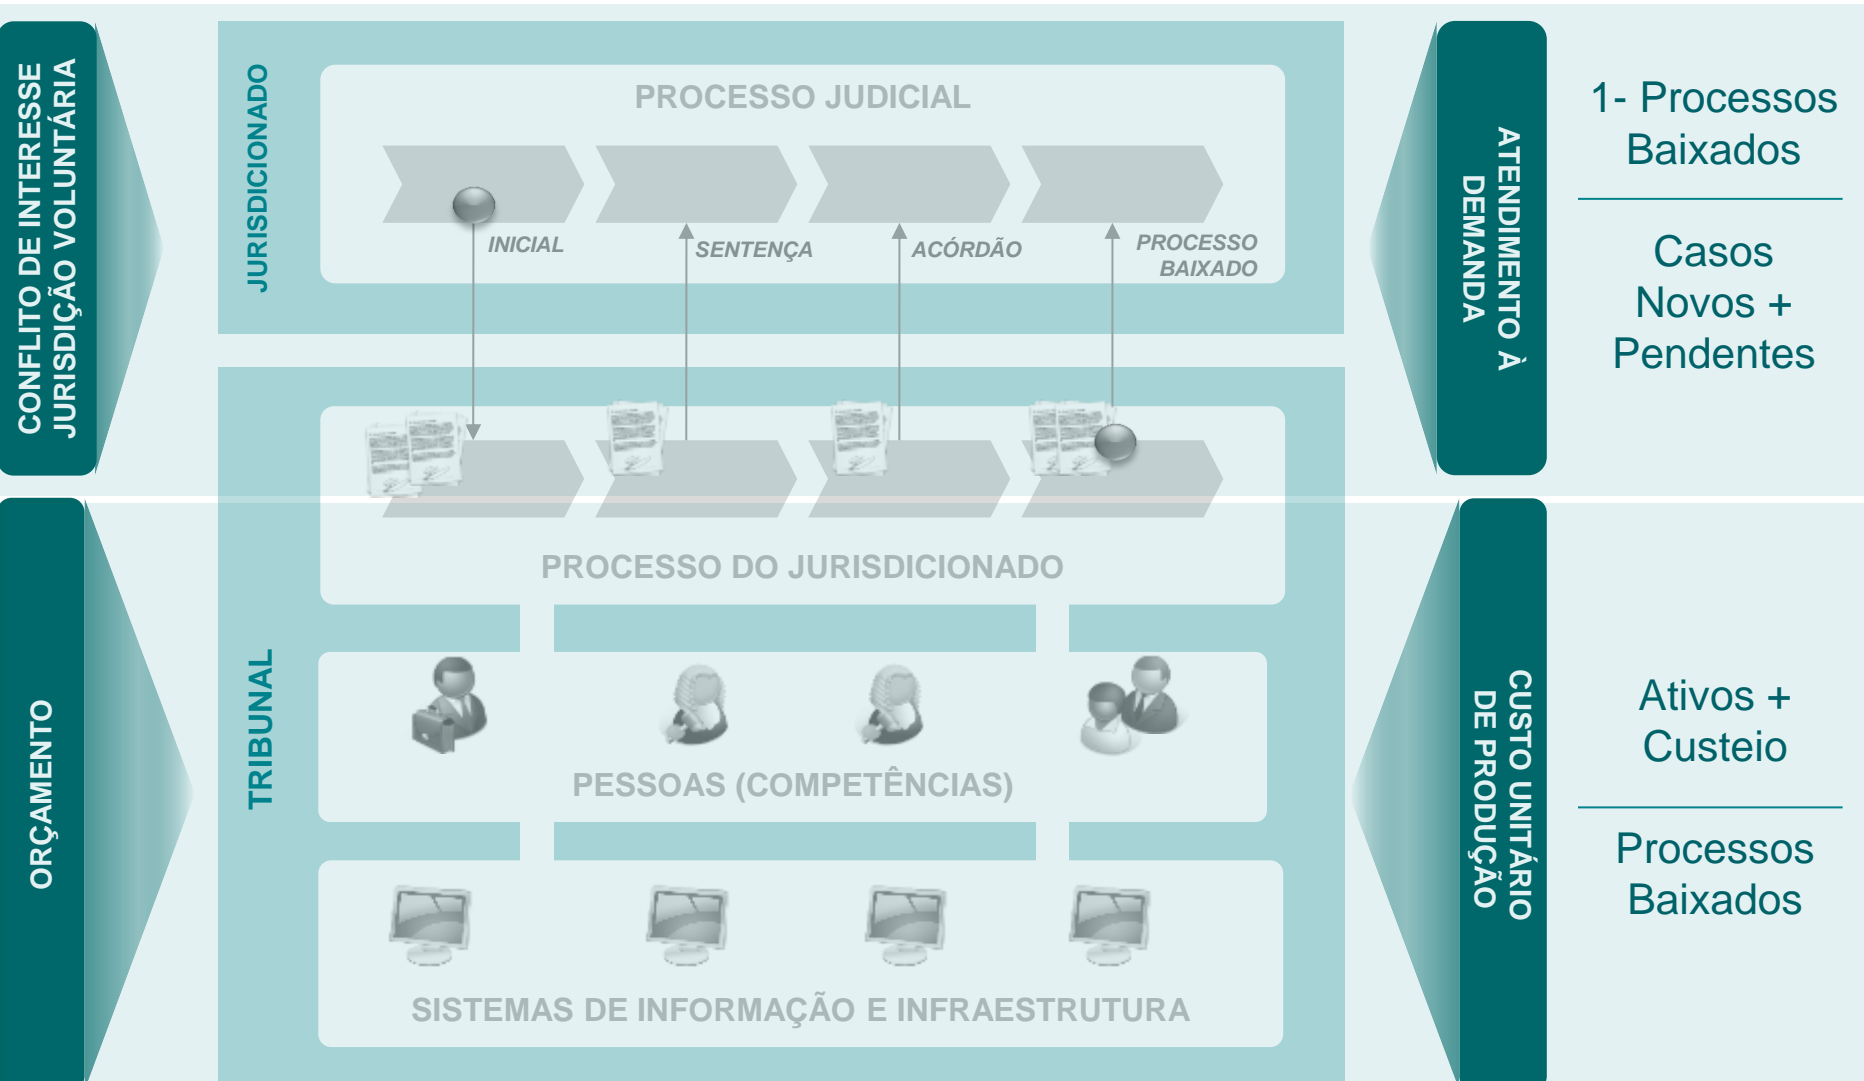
CONFLITO DE INTERESSE
JURISDIÇÃO VOLUNTÁRIA

JURISDICIONADO

PROCESSO JUDICIAL

INICIAL

SENTENÇA

ACÓRDÃO

PROCESSO BAIXADO

ATENDIMENTO À DEMANDA

1- Processos Baixados

Casos Novos + Pendentes

ORÇAMENTO

TRIBUNAL

PROCESSO DO JURISDICIONADO

PESSOAS (COMPETÊNCIAS)

SISTEMAS DE INFORMAÇÃO E INFRAESTRUTURA

CUSTO UNITÁRIO DE PRODUÇÃO

Ativos + Custeio

Processos Baixados